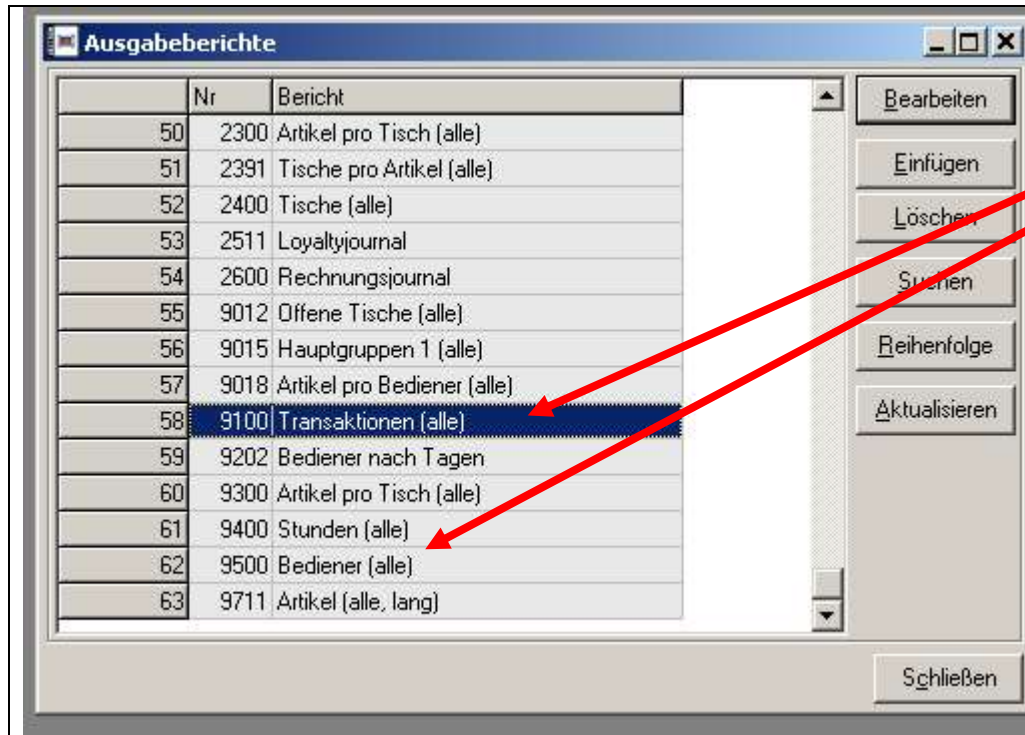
Ausgabeberichte

| | Nr | Bericht |
|---|---|---|
| 50 | 2300 | Artikel pro Tisch (alle) |
| 51 | 2391 | Tische pro Artikel (alle) |
| 52 | 2400 | Tische (alle) |
| 53 | 2511 | Loyaltyjournal |
| 54 | 2600 | Rechnungsjournal |
| 55 | 9012 | Offene Tische (alle) |
| 56 | 9015 | Hauptgruppen 1 (alle) |
| 57 | 9018 | Artikel pro Bediener (alle) |
| 58 | 9100 | Transaktionen (alle) |
| 59 | 9202 | Bediener nach Tagen |
| 60 | 9300 | Artikel pro Tisch (alle) |
| 61 | 9400 | Stunden (alle) |
| 62 | 9500 | Bediener (alle) |
| 63 | 9711 | Artikel (alle, lang) |

Bearbeiten
Einfügen
Löschen
Suchen
Reihenfolge
Aktualisieren
Schließen